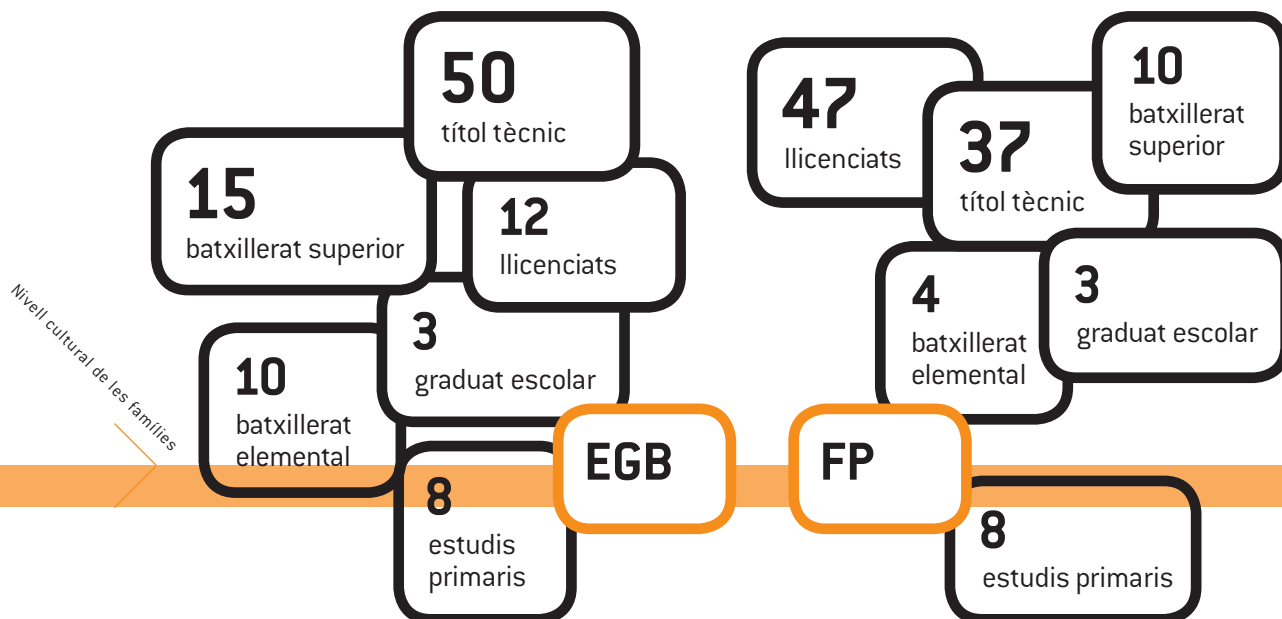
Nivell cultural de les famílies

50
títol tècnic

15
batxillerat superior

12
llicenciats

3
graduat escolar

10
batxillerat elemental

8
estudis primaris

EGB

FP

47
llicenciats

37
títol tècnic

10
batxillerat superior

4
batxillerat elemental

3
graduat escolar

8
estudis primaris